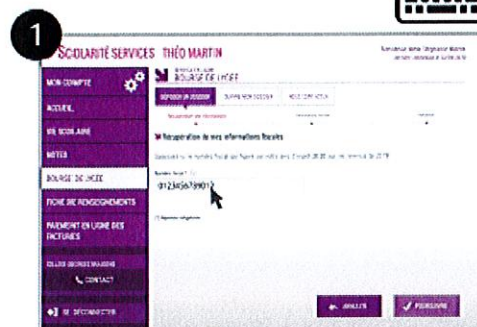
1

SCOLARITÉ SERVICES THÉO MARTIN

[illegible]

MON COMPTE

ACCUEIL

VIE SCOLAIRE

NOTES

BOURSE DE LYCÉE

FICHE DE RENSEIGNEMENTS

PAIEMENT EN LIGNE DES FACTURES

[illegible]

CONTACT

SE DÉCONNECTER

BOURSE DE LYCÉE

DÉPOSER UN DOSSIER

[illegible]

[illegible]

Récupération de mes informations fiscales

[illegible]

Numéro fiscal

0123456789012

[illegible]

ANNULER

POURSUIVRE